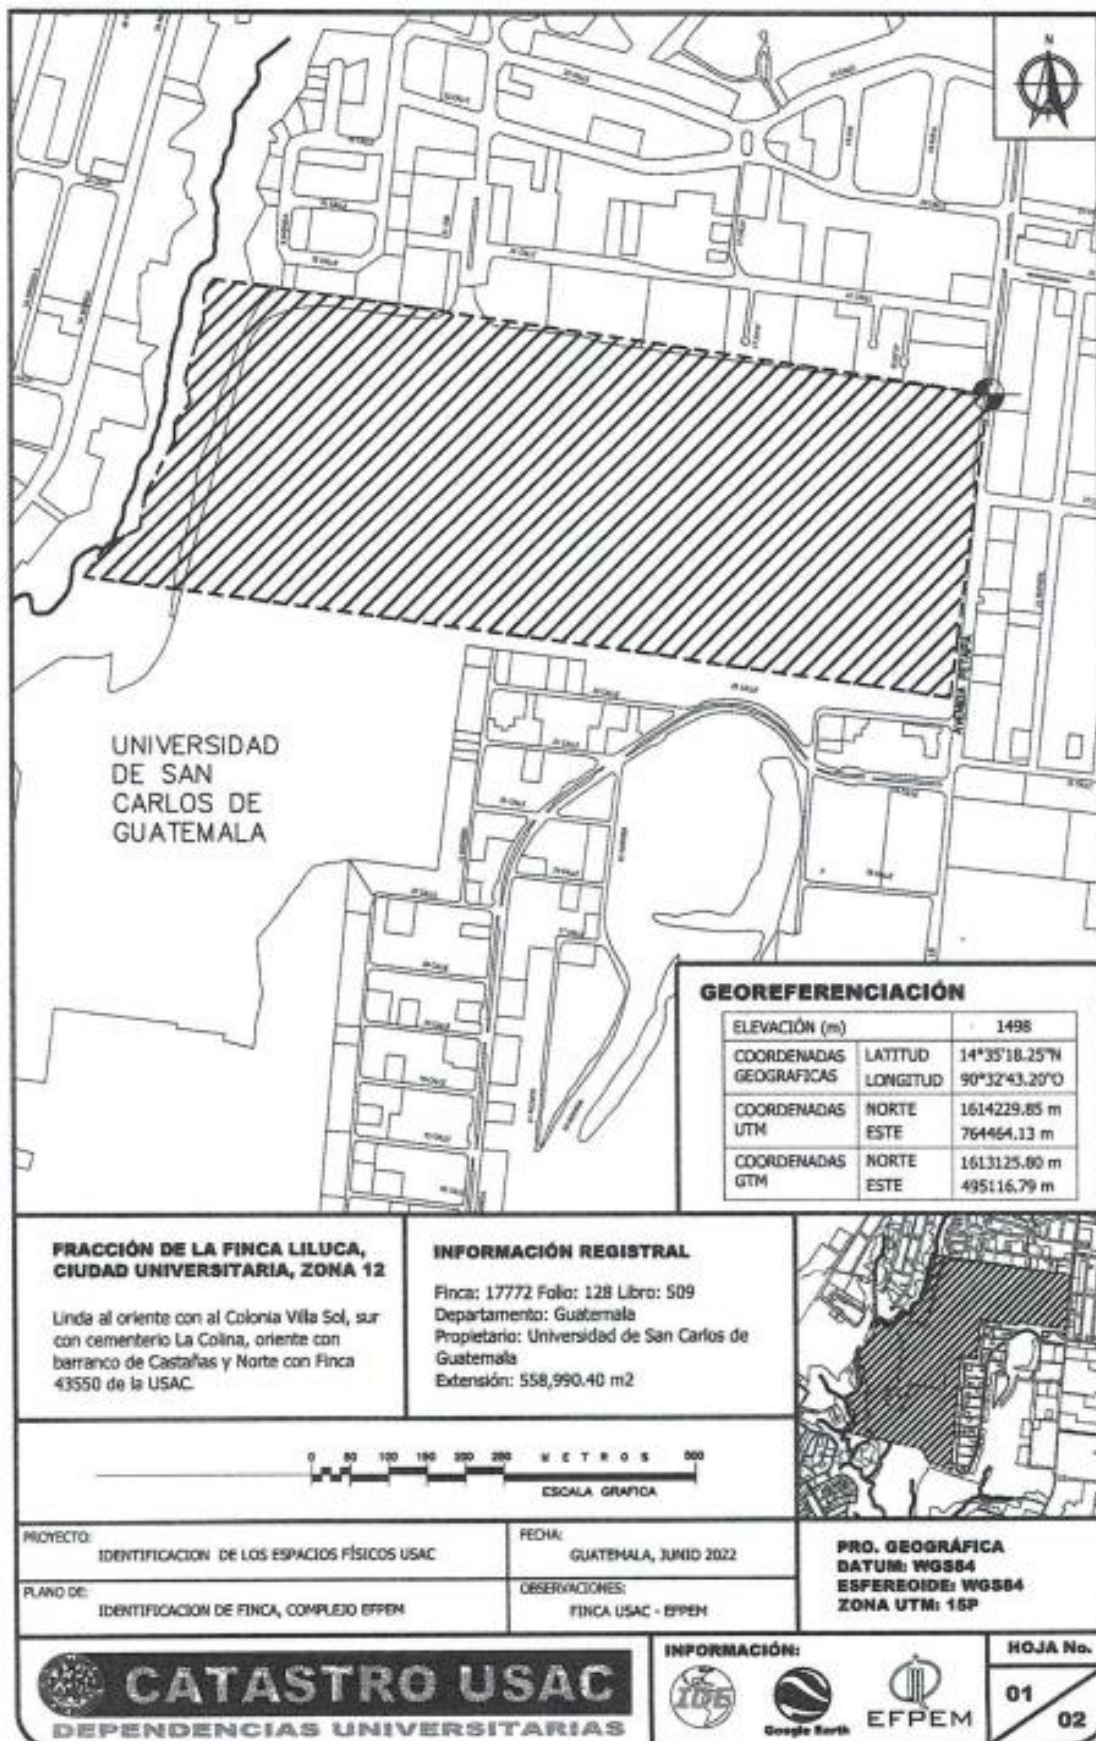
N

AVENIDA PETAPA

UNIVERSIDAD DE SAN CARLOS DE GUATEMALA

GEOREFERENCIACIÓN

| ELEVACIÓN (m) | | 1498 |
|---|---|---|
| COORDENADAS GEOGRAFICAS | LATITUD | 14°35'18.25"N |
| | LONGITUD | 90°32'43.20"O |
| COORDENADAS UTM | NORTE | 1614229.85 m |
| | ESTE | 764464.13 m |
| COORDENADAS GTM | NORTE | 1613125.80 m |
| | ESTE | 495116.79 m |

FRACCIÓN DE LA FINCA LILUCA, CIUDAD UNIVERSITARIA, ZONA 12

Linda al oriente con al Colonia Villa Sol, sur con cementerio La Colina, oriente con barranco de Castañas y Norte con Finca 43550 de la USAC.

INFORMACIÓN REGISTRAL

Finca: 17772 Folio: 128 Libro: 509
Departamento: Guatemala
Propietario: Universidad de San Carlos de Guatemala
Extensión: 558,990.40 m2

0 50 100 150 200 250 METROS 500
ESCALA GRAFICA

PROYECTO:
IDENTIFICACION DE LOS ESPACIOS FÍSICOS USAC

FECHA:
GUATEMALA, JUNIO 2022

PLANO DE:
IDENTIFICACION DE FINCA, COMPLEJO EFPEM

OBSERVACIONES:
FINCA USAC - EFPEM

PRO. GEOGRÁFICA
DATUM: WGS84
ESFEREOIDE: WGS84
ZONA UTM: 15P

CATASTRO USAC
DEPENDENCIAS UNIVERSITARIAS

INFORMACIÓN:
IDE
Google Earth
EFPEM

HOJA No.
01
02